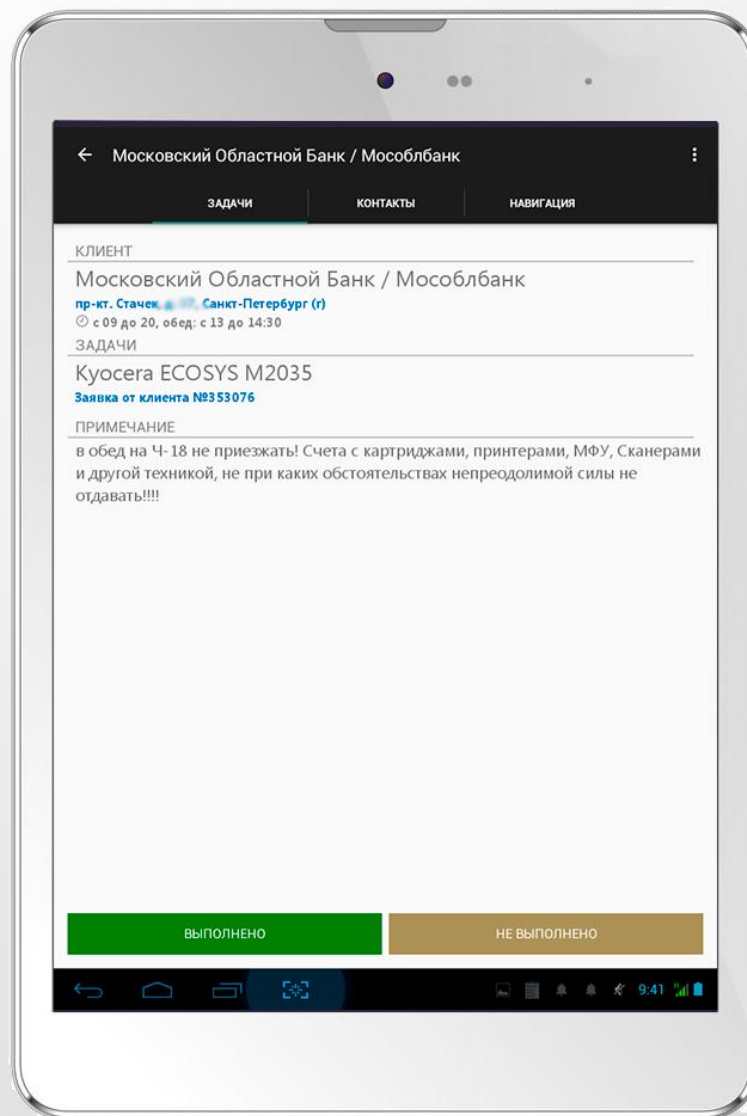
← Московский Областной Банк / Мособлбанк

ЗАДАЧИ КОНТАКТЫ НАВИГАЦИЯ

КЛИЕНТ

Московский Областной Банк / Мособлбанк

пр-кт. Стачек, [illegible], Санкт-Петербург (г)

с 09 до 20, обед: с 13 до 14:30

ЗАДАЧИ

Kyocera ECOSYS M2035

Заявка от клиента №353076

ПРИМЕЧАНИЕ

в обед на Ч-18 не приезжать! Счета с картриджами, принтерами, МФУ, Сканерами и другой техникой, не при каких обстоятельствах непреодолимой силы не отдавать!!!!

ВЫПОЛНЕНО

НЕ ВЫПОЛНЕНО

9:41